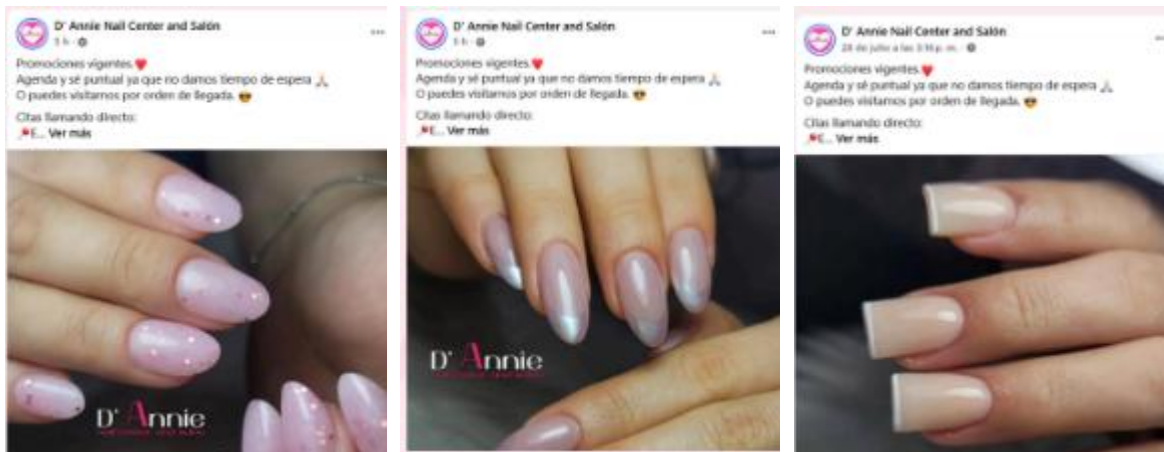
D' Annie Nail Center and Salón
5 h ·

Promociones vigentes ❤️
Agenda y sé puntual ya que no damos tiempo de espera 🙏
O puedes visitarnos por orden de llegada. 😎

Citas llamando directo:
📍E... Ver más

D' Annie
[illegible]

D' Annie Nail Center and Salón
5 h ·

Promociones vigentes ❤️
Agenda y sé puntual ya que no damos tiempo de espera 🙏
O puedes visitarnos por orden de llegada. 😎

Citas llamando directo:
📍E... Ver más

D' Annie
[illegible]

D' Annie Nail Center and Salón
24 de julio a las 3:16 p. m. ·

Promociones vigentes ❤️
Agenda y sé puntual ya que no damos tiempo de espera 🙏
O puedes visitarnos por orden de llegada. 😎

Citas llamando directo:
📍E... Ver más